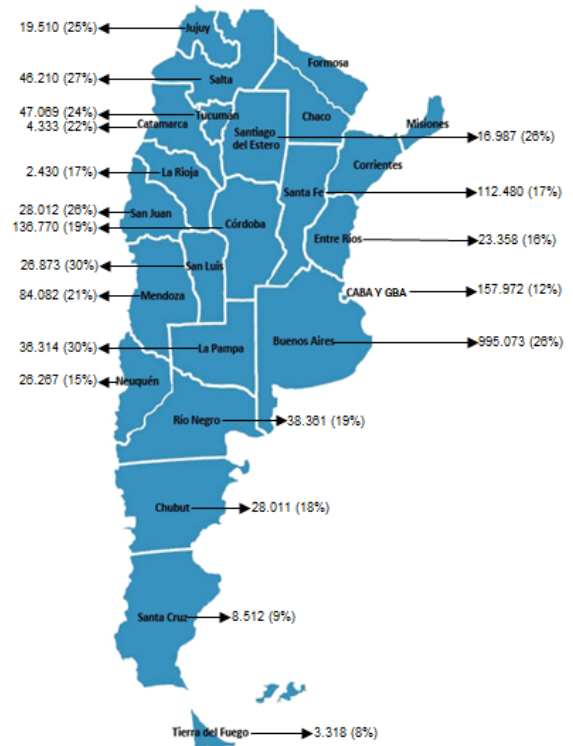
19.510 (25%) Jujuy
46.210 (27%) Salta
Formosa
47.069 (24%) Tucuman
4.333 (22%) Catamarca
Chaco
Santiago del Estero
Misiones
16.987 (26%)
Corrientes
2.430 (17%) La Rioja
Santa Fe
112.480 (17%)
28.012 (26%) San Juan
136.770 (19%) Córdoba
Entre Ríos
23.358 (16%)
26.873 (30%) San Luis
CABA Y GBA
157.972 (12%)
84.082 (21%) Mendoza
Buenos Aires
995.073 (26%)
36.314 (30%) La Pampa
26.267 (15%) Neuquén
Río Negro
38.361 (19%)
Chubut
28.011 (18%)
Santa Cruz
8.512 (9%)
Tierra del Fuego
3.318 (8%)